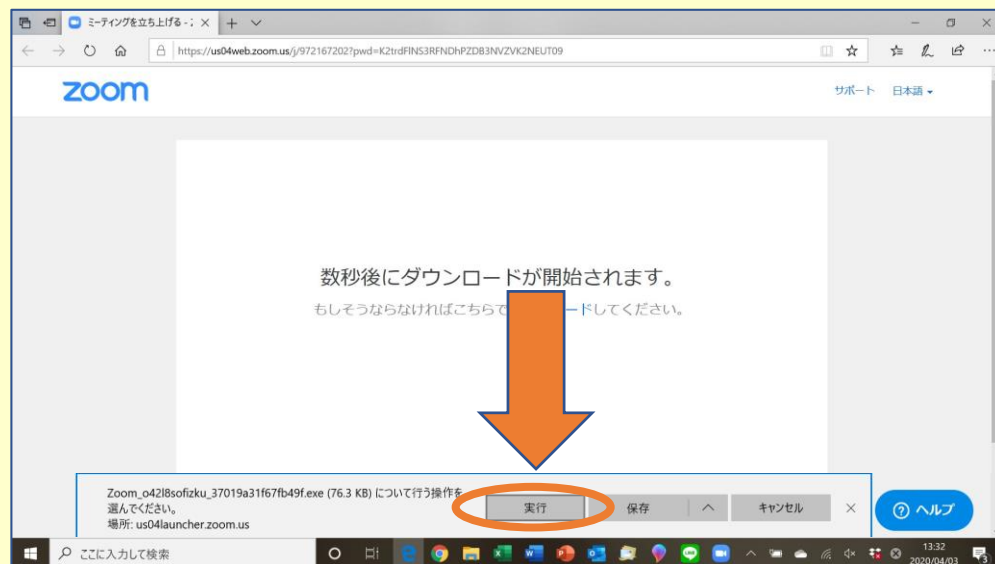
ミーティングを立ち上げる - ; ×

https://us04web.zoom.us/j/972167202?pwd=K2trdFlNS3RFNDhPZDB3NVZVK2NEUT09

zoom

サポート 日本語

数秒後にダウンロードが開始されます。

もしそうならなければこちらで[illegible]ードしてください。

Zoom_o42l8sofizku_37019a31f67fb49f.exe (76.3 KB) について行う操作を選んでください。
場所: us04launcher.zoom.us

実行

保存

キャンセル

ヘルプ

ここに入力して検索

13:32
2020/04/03